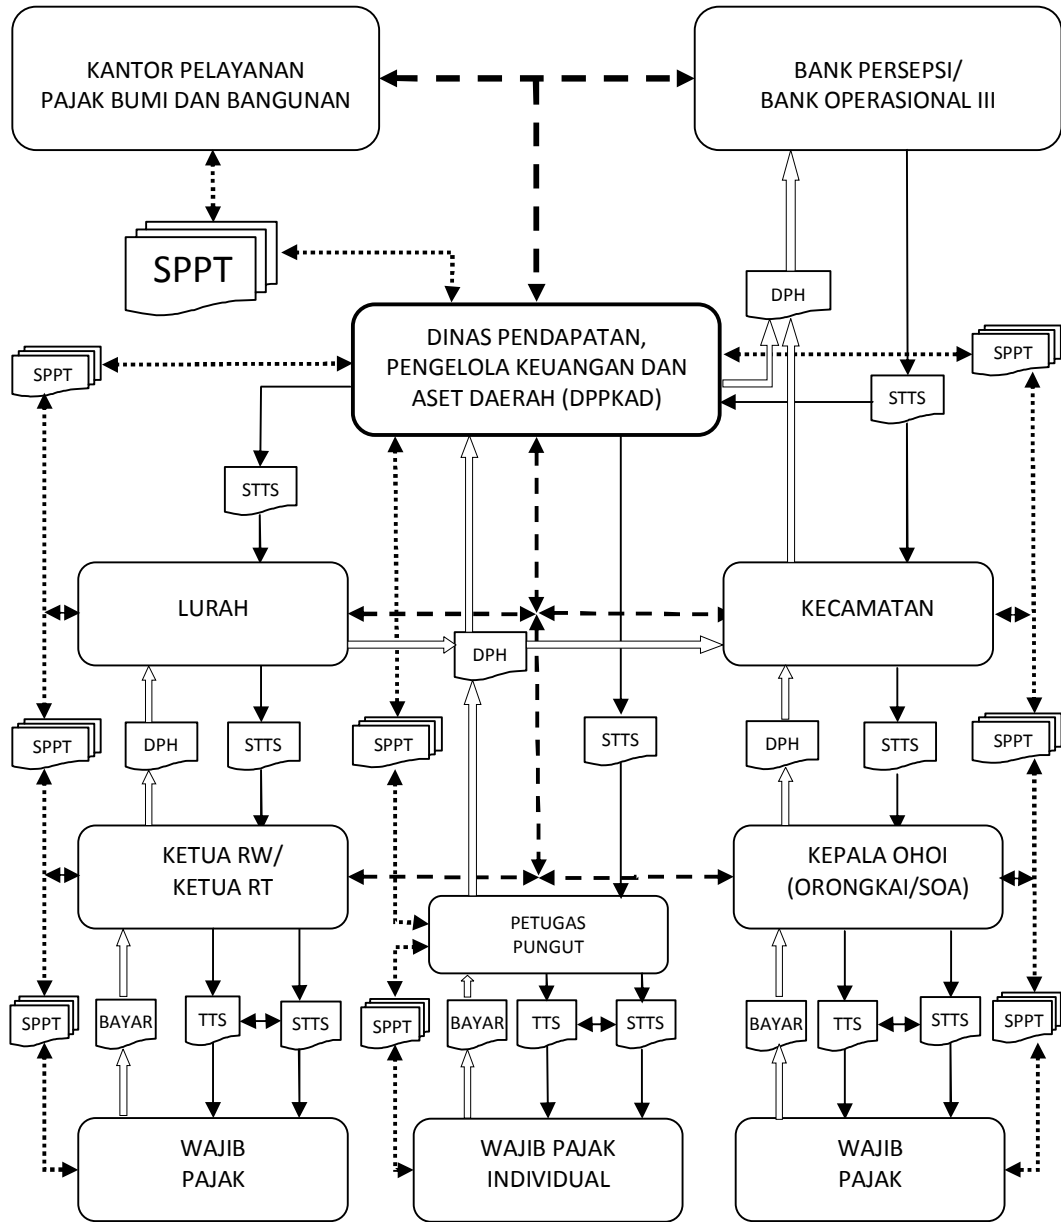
KANTOR PELAYANAN PAJAK BUMI DAN BANGUNAN

BANK PERSEPSI/ BANK OPERASIONAL III

SPPT

DPH

DINAS PENDAPATAN, PENGELOLA KEUANGAN DAN ASET DAERAH (DPPKAD)

SPPT

SPPT

STTS

STTS

LURAH

KECAMATAN

DPH

SPPT

DPH

STTS

SPPT

STTS

DPH

STTS

SPPT

KETUA RW/ KETUA RT

KEPALA OHOI (ORONGKAI/SOA)

PETUGAS PUNGUT

SPPT

BAYAR

TTS

STTS

SPPT

BAYAR

TTS

STTS

BAYAR

TTS

STTS

SPPT

WAJIB PAJAK

WAJIB PAJAK INDIVIDUAL

WAJIB PAJAK